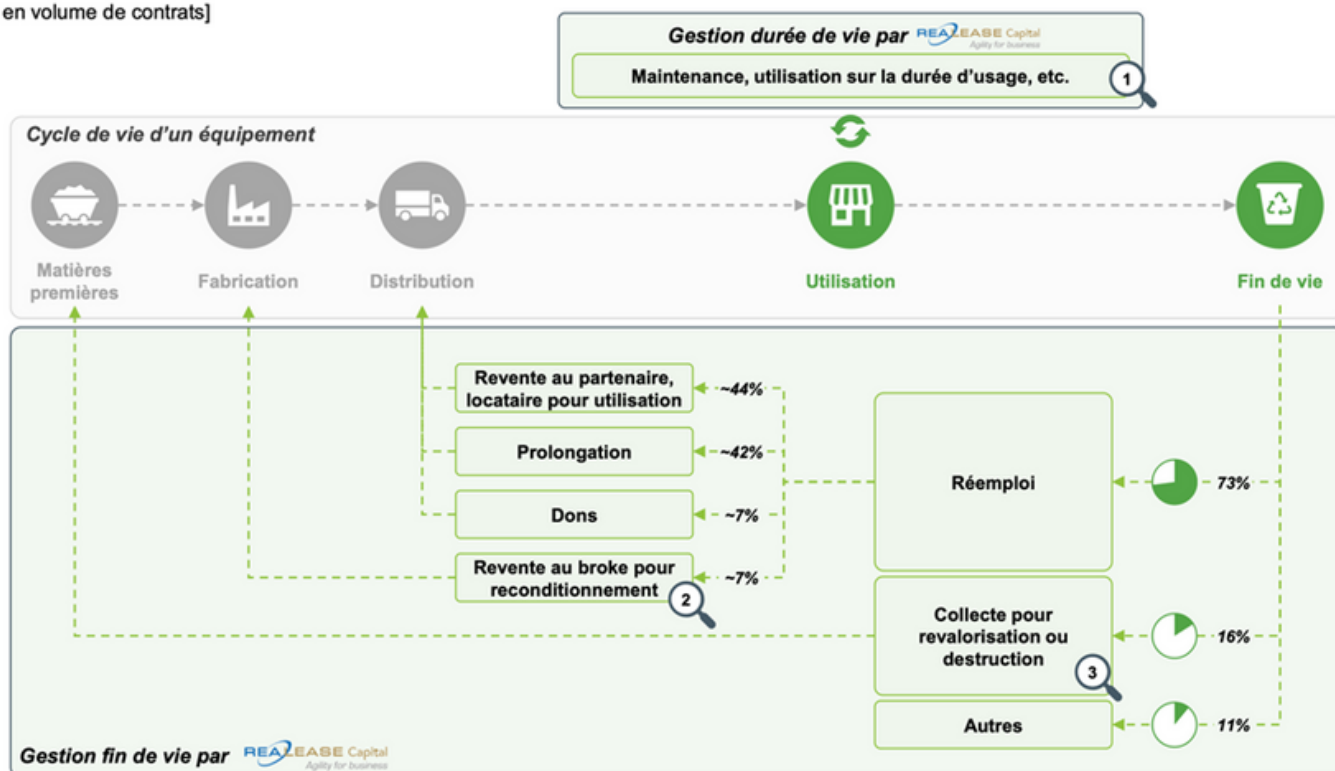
en volume de contrats]

Gestion durée de vie par REALEASE Capital Agility for business

Maintenance, utilisation sur la durée d'usage, etc.

1

Cycle de vie d'un équipement

Matières premières

Fabrication

Distribution

Utilisation

Fin de vie

Revente au partenaire, locataire pour utilisation

~44%

Prolongation

~42%

Dons

~7%

Revente au broke pour reconditionnement

~7%

2

Réemploi

73%

Collecte pour revalorisation ou destruction

16%

3

Autres

11%

Gestion fin de vie par REALEASE Capital Agility for business